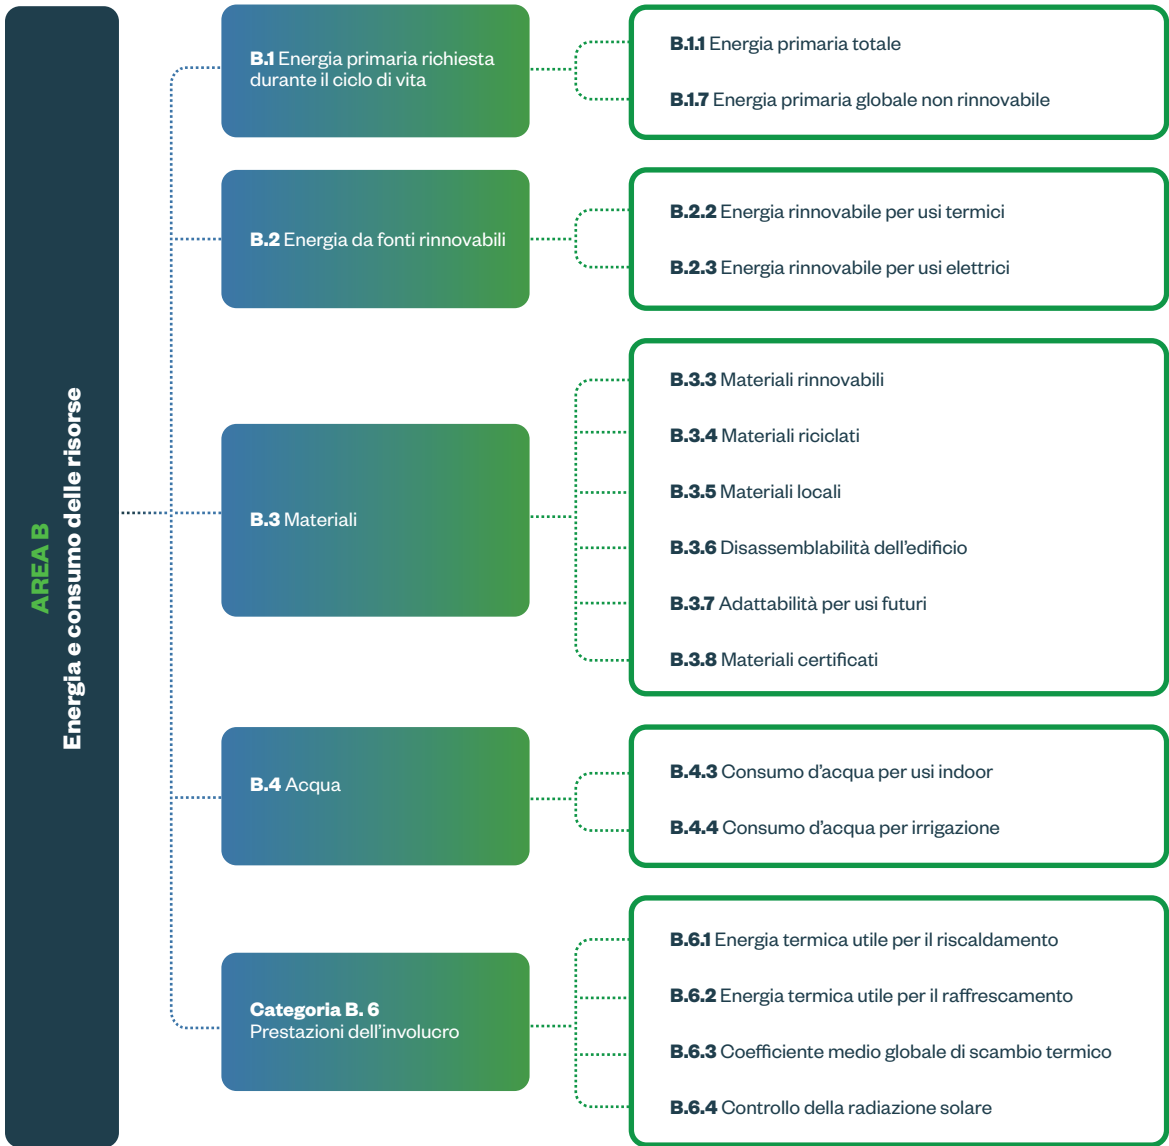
AREA B
Energia e consumo delle risorse

B.1 Energia primaria richiesta durante il ciclo di vita

B.1.1 Energia primaria totale

B.1.7 Energia primaria globale non rinnovabile

B.2 Energia da fonti rinnovabili

B.2.2 Energia rinnovabile per usi termici

B.2.3 Energia rinnovabile per usi elettrici

B.3 Materiali

B.3.3 Materiali rinnovabili

B.3.4 Materiali riciclati

B.3.5 Materiali locali

B.3.6 Disassemblabilità dell'edificio

B.3.7 Adattabilità per usi futuri

B.3.8 Materiali certificati

B.4 Acqua

B.4.3 Consumo d'acqua per usi indoor

B.4.4 Consumo d'acqua per irrigazione

Categoria B. 6
Prestazioni dell'involucro

B.6.1 Energia termica utile per il riscaldamento

B.6.2 Energia termica utile per il raffrescamento

B.6.3 Coefficiente medio globale di scambio termico

B.6.4 Controllo della radiazione solare